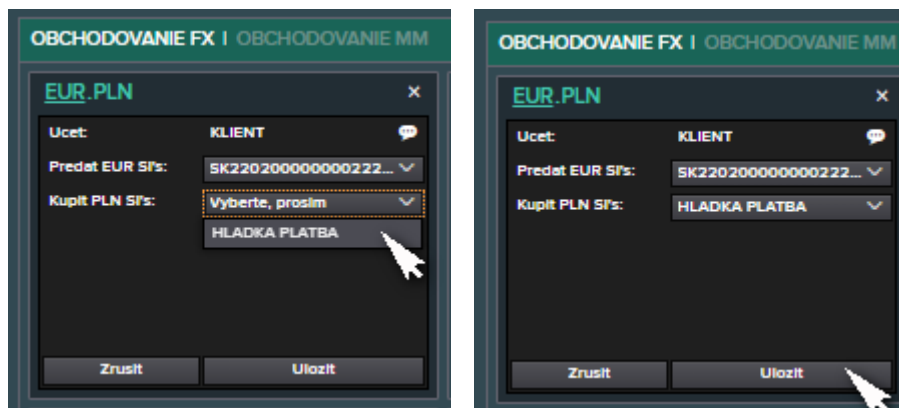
OBCHODOVANIE FX | OBCHODOVANIE MM

EUR.PLN ×

Ucet: KLIENT

Predat EUR SI's: SK220200000000222...

Kupit PLN SI's: Vyberte, prosim

HLADKA PLATBA

Zrusit Ulozit

OBCHODOVANIE FX | OBCHODOVANIE MM

EUR.PLN ×

Ucet: KLIENT

Predat EUR SI's: SK220200000000222...

Kupit PLN SI's: HLADKA PLATBA

Zrusit Ulozit